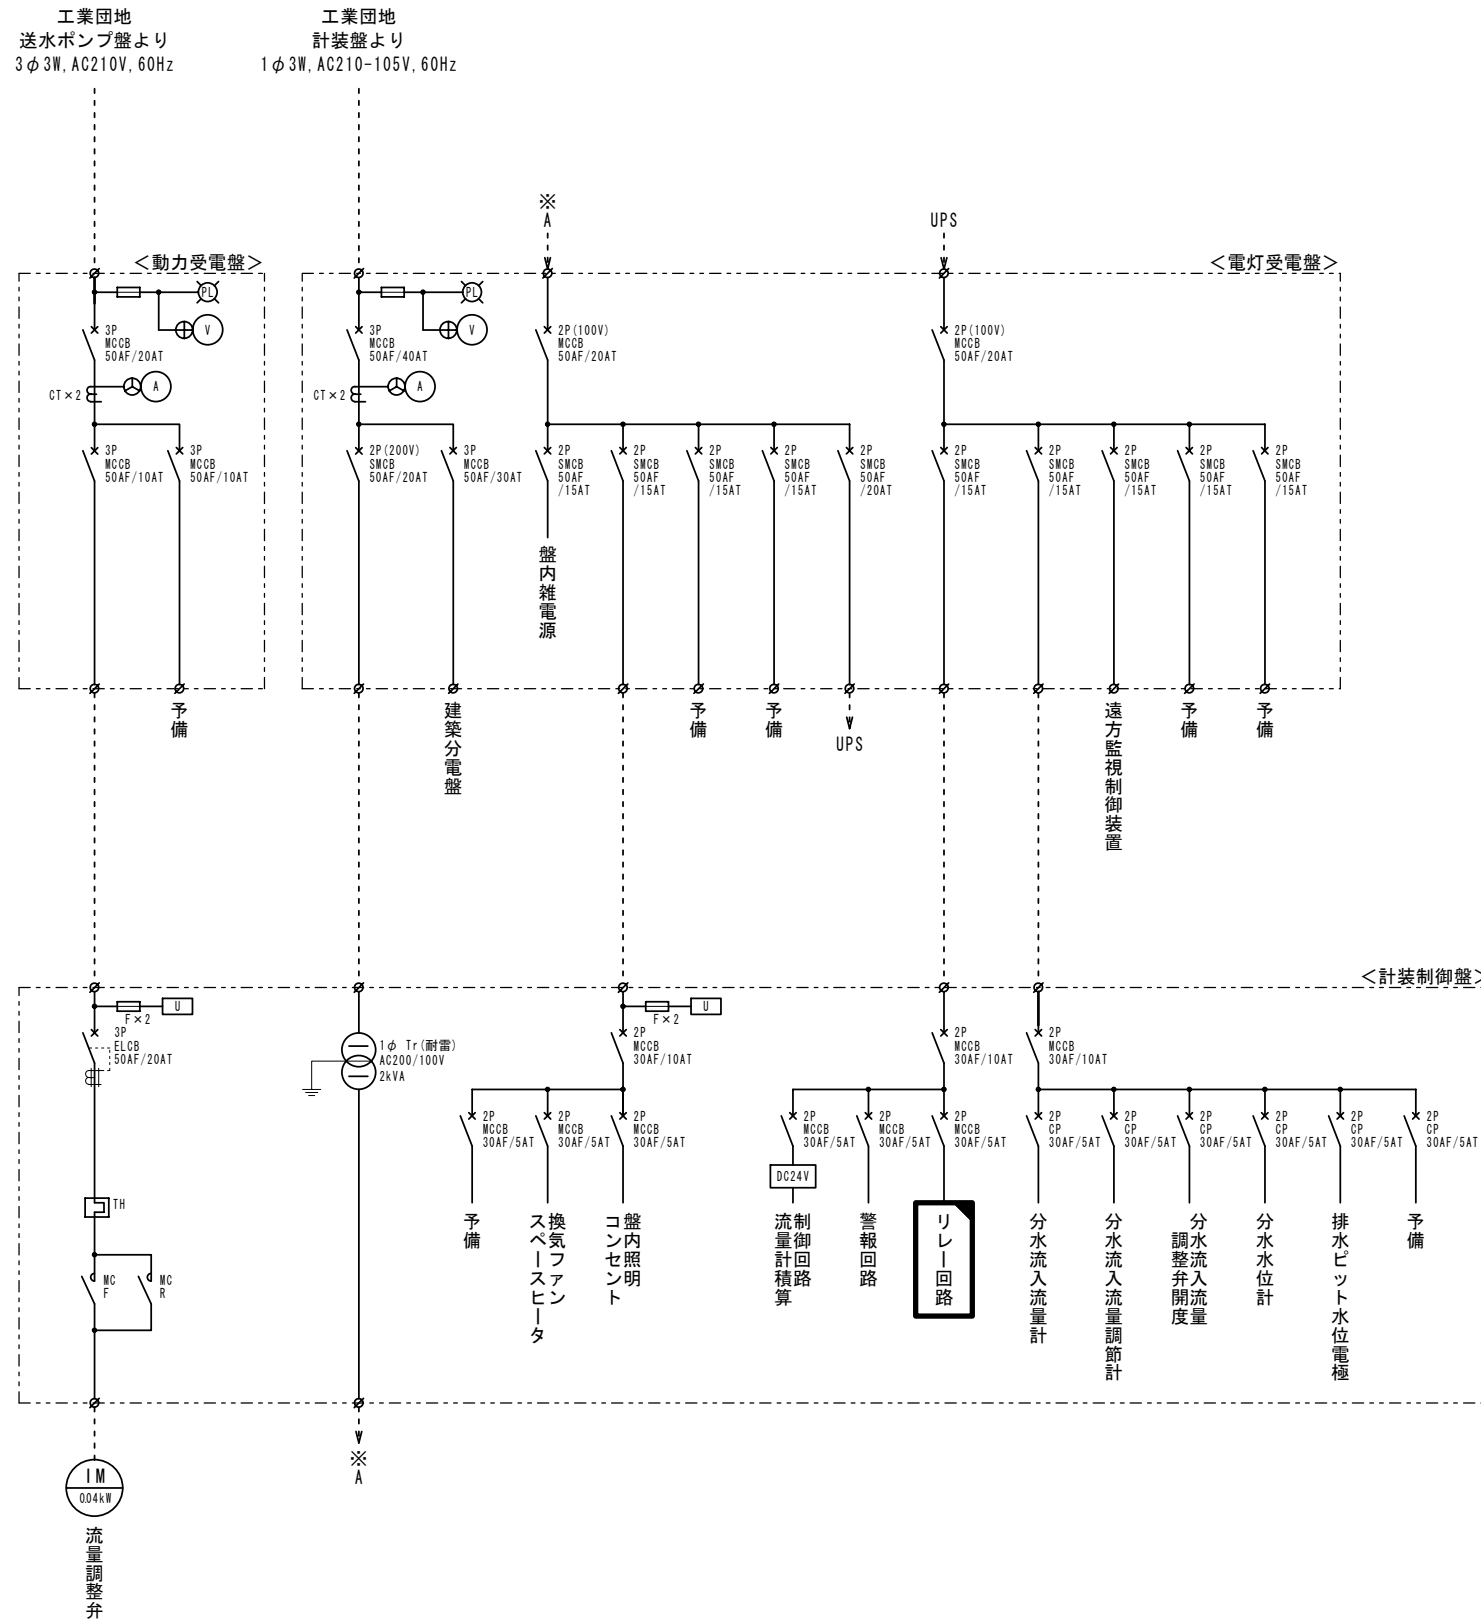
工業団地
送水ポンプ盤より
3φ3W, AC210V, 60Hz

工業団地
計装盤より
1φ3W, AC210-105V, 60Hz

※
A

UPS

<動力受電盤>

<電灯受電盤>

PL
V
3P
MCCB
50AF/20AT
CT×2
A
3P
MCCB
50AF/10AT
3P
MCCB
50AF/10AT

予備

PL
V
3P
MCCB
50AF/40AT
CT×2
A
2P(200V)
SMCB
50AF/20AT
3P
MCCB
50AF/30AT

建築分電盤

2P(100V)
MCCB
50AF/20AT

2P
SMCB
50AF
/15AT

盤内雑電源

2P
SMCB
50AF
/15AT

2P
SMCB
50AF
/15AT

予備

2P
SMCB
50AF
/15AT

予備

2P
SMCB
50AF
/20AT

UPS

2P(100V)
MCCB
50AF/20AT

2P
SMCB
50AF
/15AT

2P
SMCB
50AF
/15AT

2P
SMCB
50AF
/15AT

遠方監視制御装置

2P
SMCB
50AF
/15AT

予備

2P
SMCB
50AF
/15AT

予備

<計装制御盤>

F×2
U
3P
ELCB
50AF/20AT
TH
MC
F
MC
R

IM
0.04kW
流量調整弁

1φ Tr(耐雷)
AC200/100V
2kVA

※
A

F×2
U
2P
MCCB
30AF/10AT

2P
MCCB
30AF/5AT
予備

2P
MCCB
30AF/5AT
換気ファン
スペースヒータ

2P
MCCB
30AF/5AT
盤内照明
コンセント

2P
MCCB
30AF/10AT

2P
MCCB
30AF/5AT
DC24V
制御回路
流量計積算

2P
MCCB
30AF/5AT
警報回路

2P
MCCB
30AF/5AT
リレー回路

2P
MCCB
30AF/10AT

2P
CP
30AF/5AT
分水流入流量計

2P
CP
30AF/5AT
分水流入流量調節計

2P
CP
30AF/5AT
分水流入流量
調整弁開度

2P
CP
30AF/5AT
分水水位計

2P
CP
30AF/5AT
排水ピット水位電極

2P
CP
30AF/5AT
予備